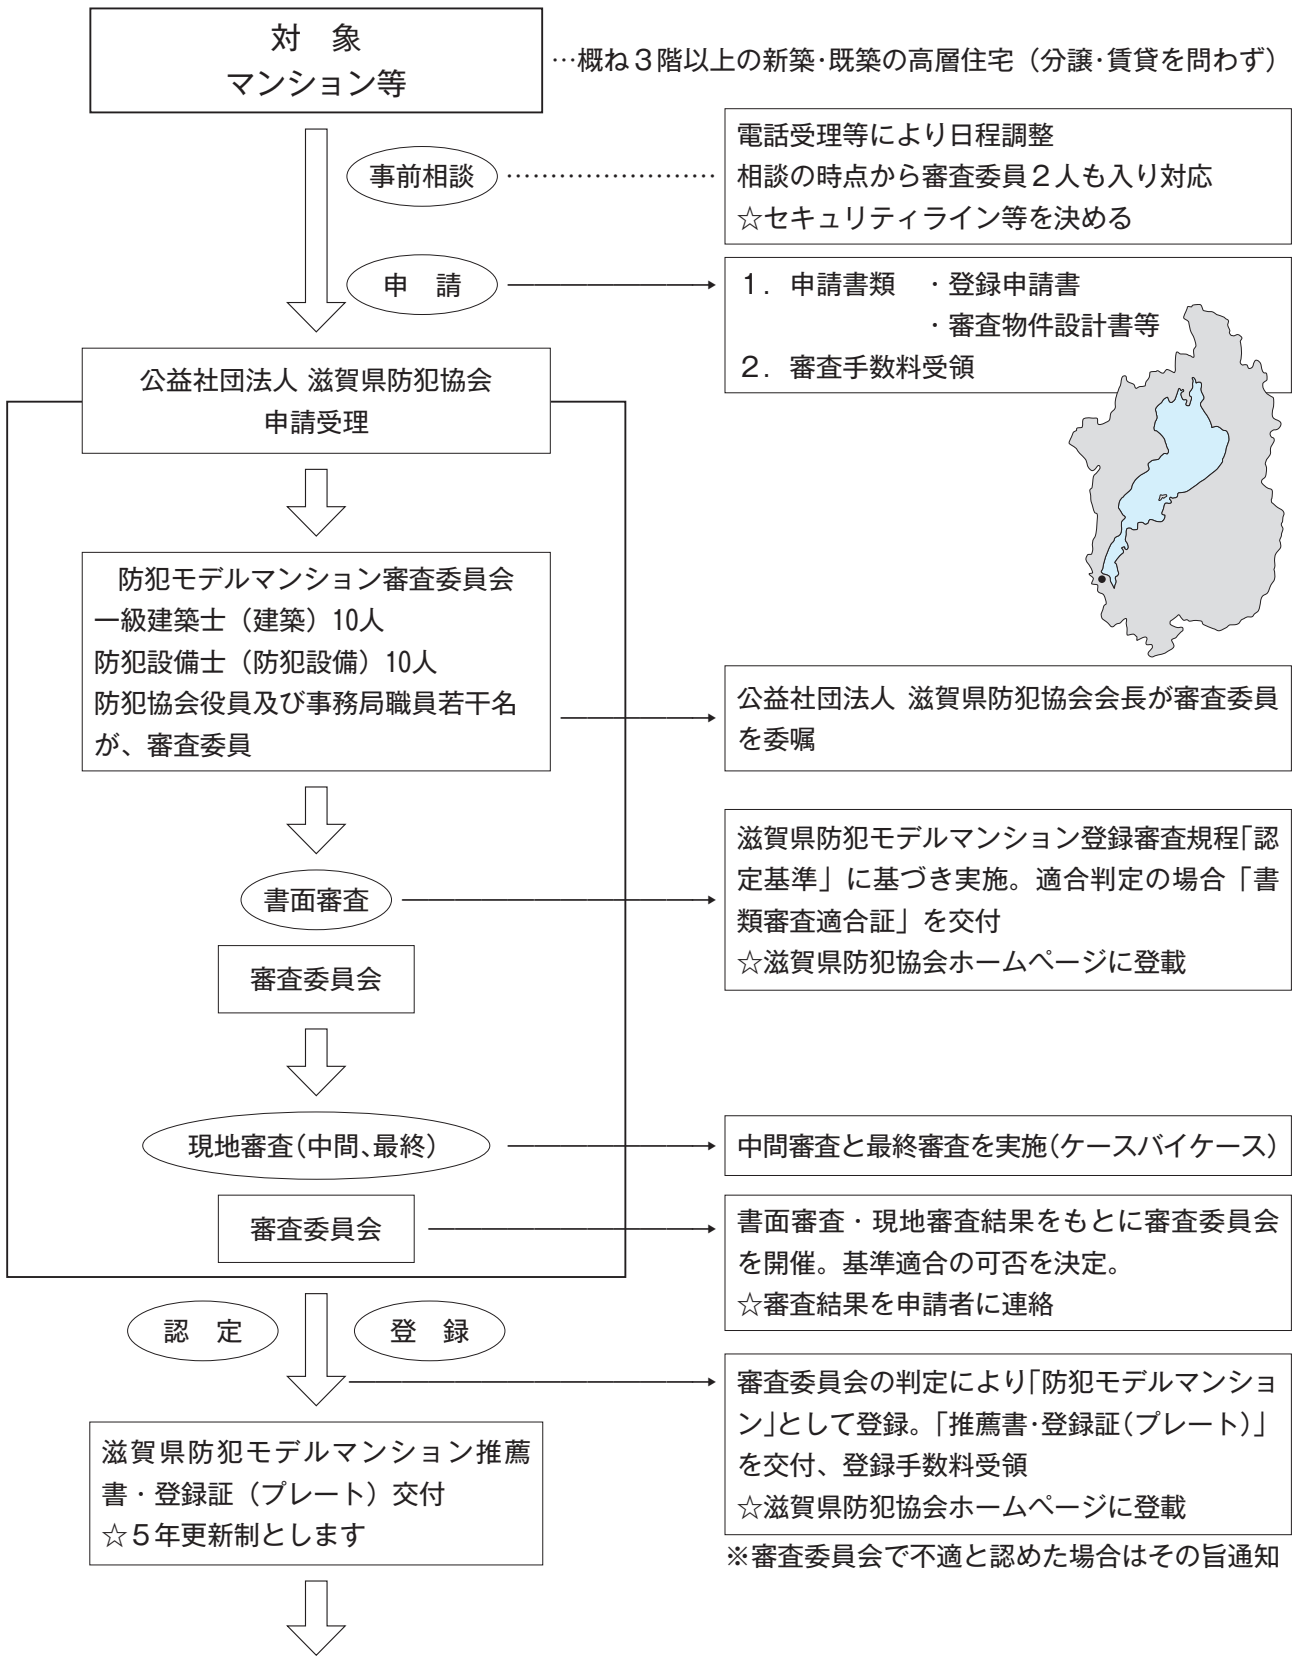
対　象
マンション等

…概ね3階以上の新築･既築の高層住宅（分譲･賃貸を問わず）

事前相談

電話受理等により日程調整
相談の時点から審査委員2人も入り対応
☆セキュリティライン等を決める

申　請

1．申請書類　・登録申請書
・審査物件設計書等
2．審査手数料受領

公益社団法人 滋賀県防犯協会
申請受理

防犯モデルマンション審査委員会
一級建築士（建築）10人
防犯設備士（防犯設備）10人
防犯協会役員及び事務局職員若干名が、審査委員

公益社団法人 滋賀県防犯協会会長が審査委員を委嘱

書面審査

滋賀県防犯モデルマンション登録審査規程｢認定基準｣に基づき実施。適合判定の場合「書類審査適合証」を交付
☆滋賀県防犯協会ホームページに登載

審査委員会

現地審査(中間､最終)

中間審査と最終審査を実施(ケースバイケース)

審査委員会

書面審査・現地審査結果をもとに審査委員会を開催。基準適合の可否を決定。
☆審査結果を申請者に連絡

認　定

登　録

審査委員会の判定により｢防犯モデルマンション｣として登録。｢推薦書･登録証(プレート)｣を交付、登録手数料受領
☆滋賀県防犯協会ホームページに登載

※審査委員会で不適と認めた場合はその旨通知

滋賀県防犯モデルマンション推薦書・登録証（プレート）交付
☆5年更新制とします